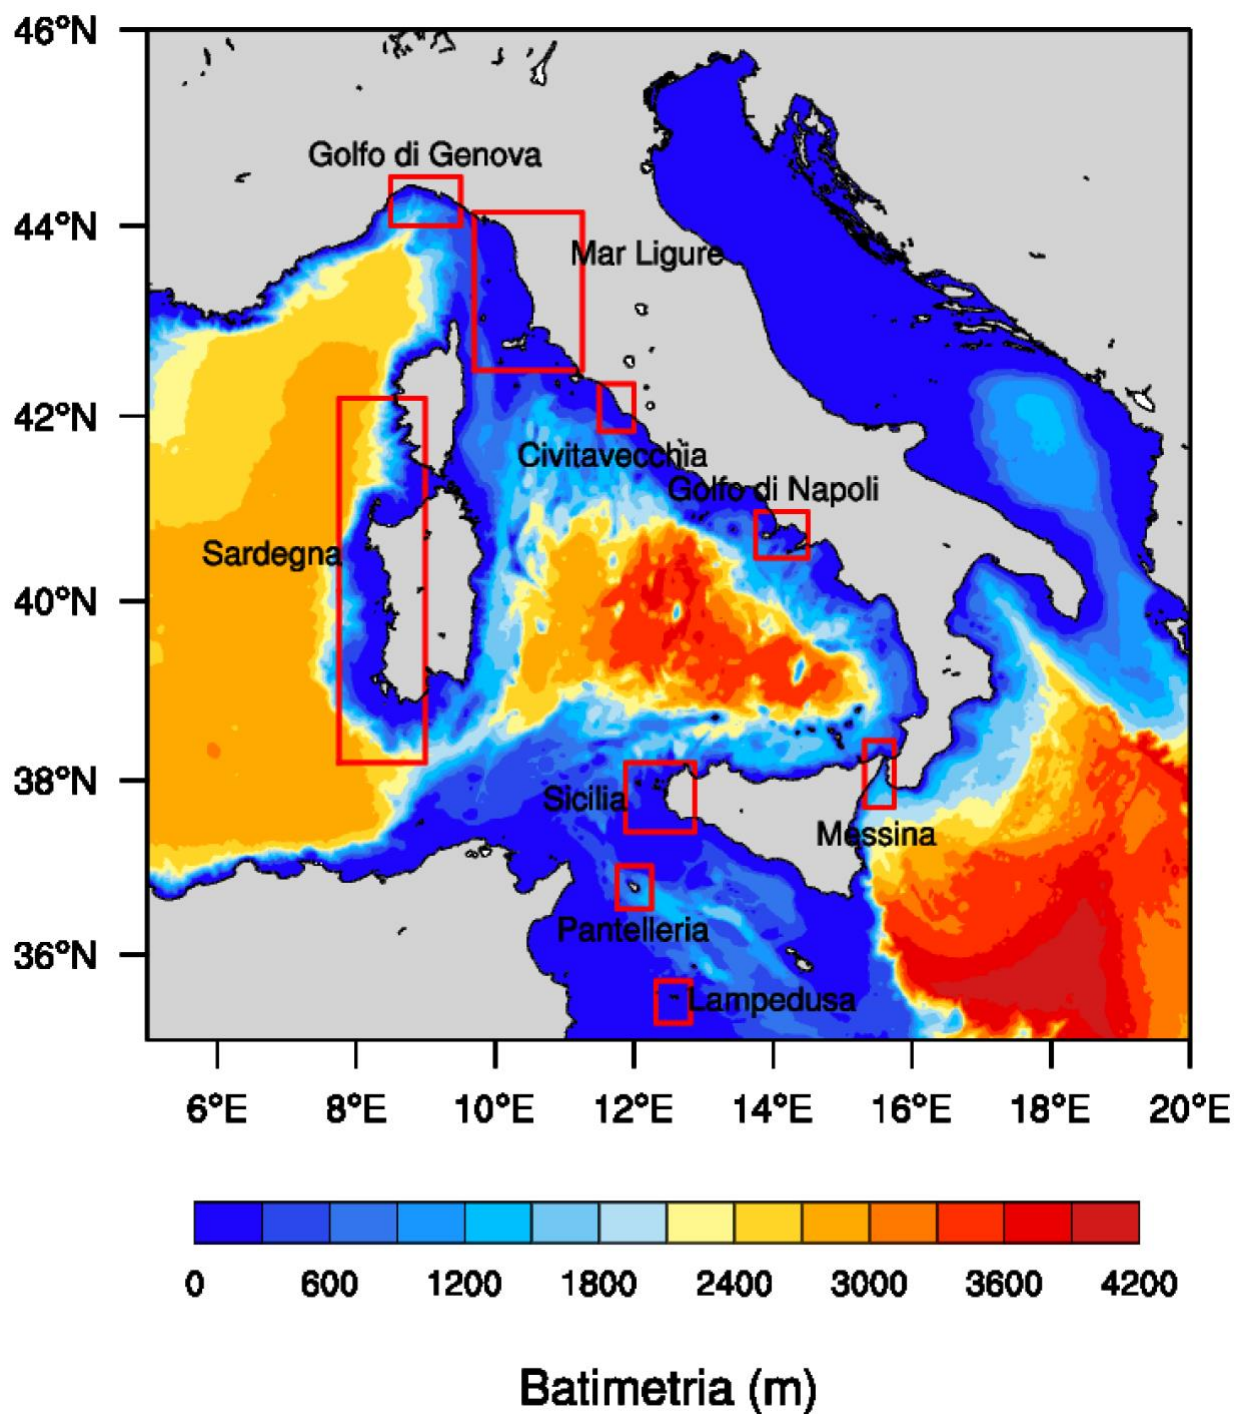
46°N
44°N
42°N
40°N
38°N
36°N

Golfo di Genova
Mar Ligure
Civitavecchia
Golfo di Napoli
Sardegna
Sicilia
Messina
Pantelleria
Lampedusa

6°E 8°E 10°E 12°E 14°E 16°E 18°E 20°E

0 600 1200 1800 2400 3000 3600 4200

Batimetria (m)